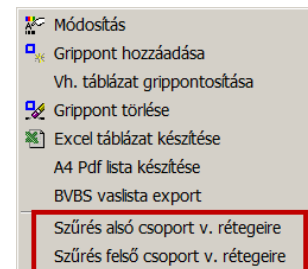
Módosítás
Grippont hozzáadása
Vh. táblázat grippontosítása
Grippont törlése
Excel táblázat készítése
A4 Pdf lista készítése
BVBS vaslista export
Szűrés alsó csoport v. rétegeire
Szűrés felső csoport v. rétegeire